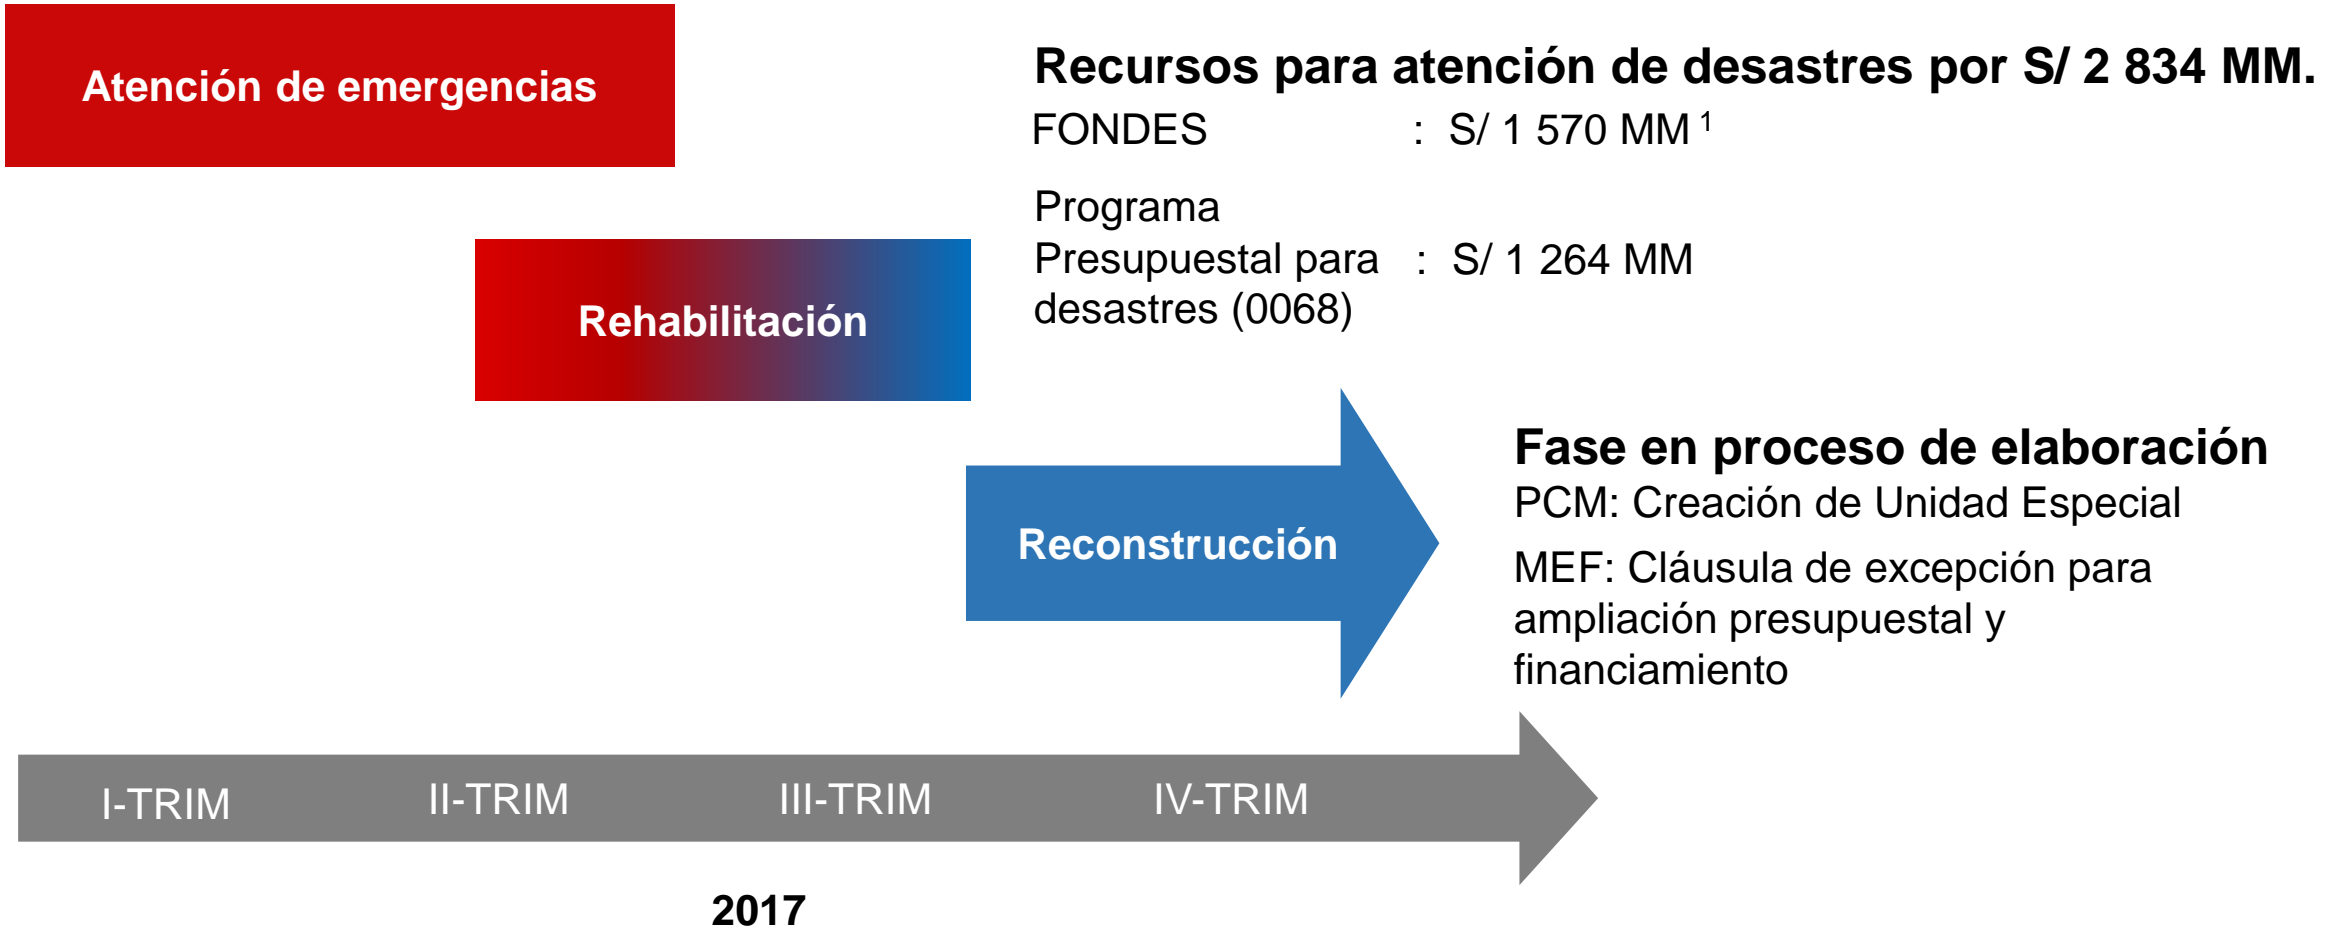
Atención de emergencias

Recursos para atención de desastres por S/ 2 834 MM.

FONDES : S/ 1 570 MM $^1$

Programa Presupuestal para desastres (0068) : S/ 1 264 MM

Rehabilitación

Reconstrucción

Fase en proceso de elaboración

PCM: Creación de Unidad Especial

MEF: Cláusula de excepción para ampliación presupuestal y financiamiento

I-TRIM II-TRIM III-TRIM IV-TRIM

2017